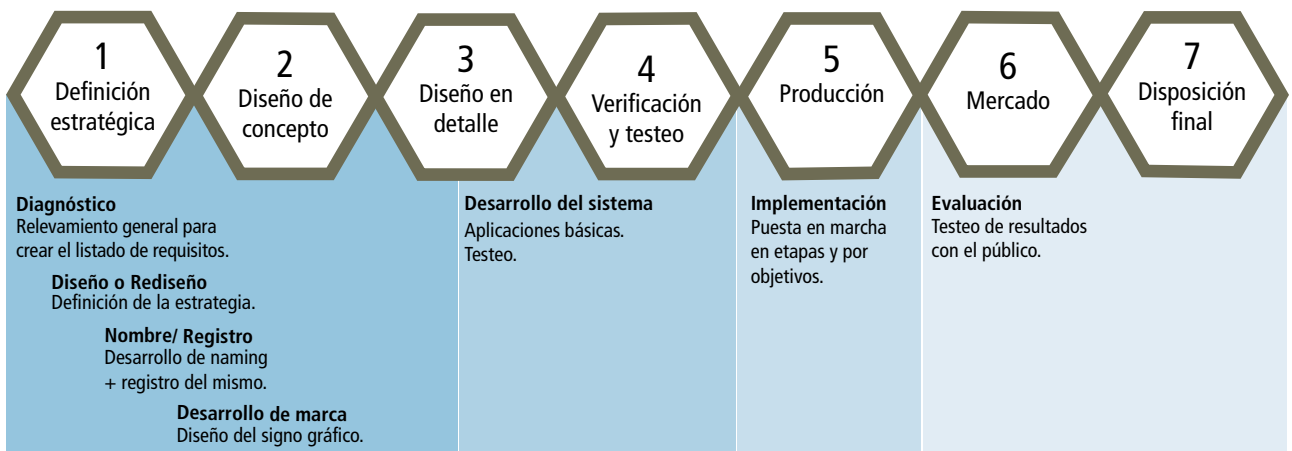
1
Definición estratégica

2
Diseño de concepto

3
Diseño en detalle

4
Verificación y testeo

5
Producción

6
Mercado

7
Disposición final

**Diagnóstico**
Relevamiento general para crear el listado de requisitos.

**Diseño o Rediseño**
Definición de la estrategia.

**Nombre/ Registro**
Desarrollo de naming + registro del mismo.

**Desarrollo de marca**
Diseño del signo gráfico.

**Desarrollo del sistema**
Aplicaciones básicas.
Testeo.

**Implementación**
Puesta en marcha en etapas y por objetivos.

**Evaluación**
Testeo de resultados con el público.